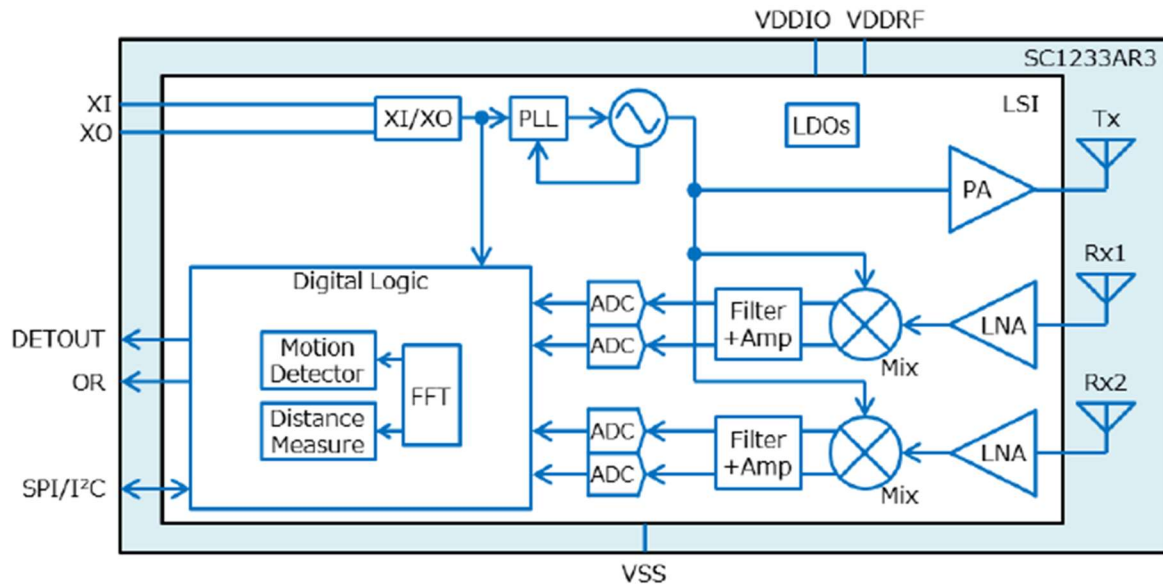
VDDIO VDDRF

SC1233AR3

XI

XO

XI/XO

PLL

LDOs

LSI

Tx

PA

Rx1

Digital Logic

ADC

ADC

Filter +Amp

LNA

Mix

DETOUT

OR

Motion Detector

Distance Measure

FFT

Rx2

ADC

ADC

Filter +Amp

LNA

Mix

SPI/I²C

VSS